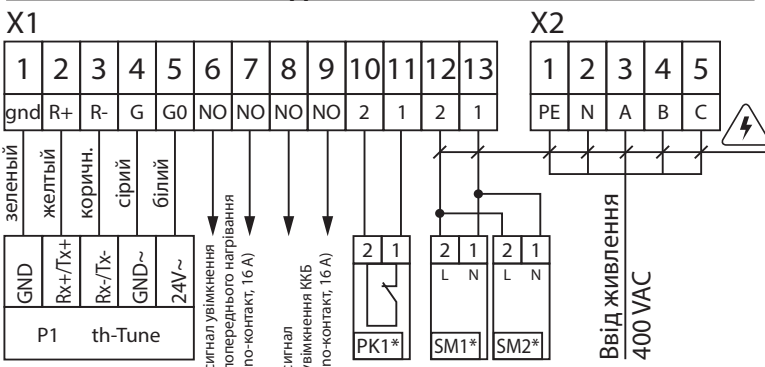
X1

1 2 3 4 5 6 7 8 9 10 11 12 13

gnd R+ R- G G0 NO NO NO NO 2 1 2 1

зелений желтый коричн. сірий білий

GND Rx+/Tx+ Rx-/Tx- GND~ 24V~

P1 th-Tune

сигнал увімкнення попереднього нагрівання (no-контакт, 16 A)

сигнал увімкнення ККБ (no-контакт, 16 A)

2 1
PK1*

2 1
L N
SM1*

2 1
L N
SM2*

X2

1 2 3 4 5

PE N A B C

Ввід живлення
400 VAC